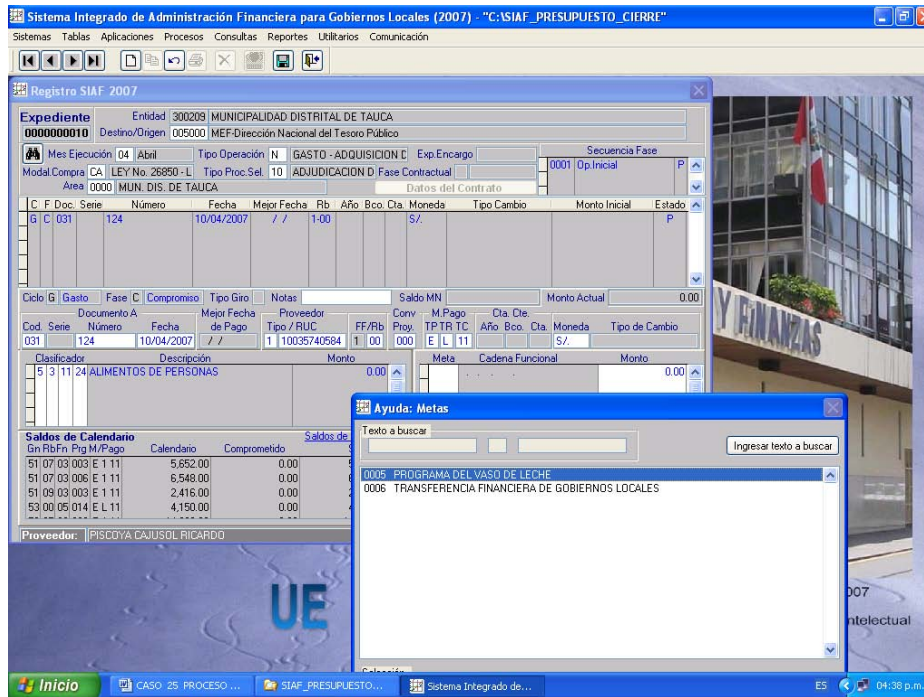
Sistema Integrado de Administración Financiera para Gobiernos Locales (2007) - "C:\SIAF_PRESUPUESTO_CIERRE"

Sistemas Tablas Aplicaciones Procesos Consultas Reportes Utilitarios Comunicación

Registro SIAF 2007

Expediente 0000000010 Entidad 300209 MUNICIPALIDAD DISTRITAL DE TAUCA
Destino/Origen 005000 MEF-Dirección Nacional del Tesoro Público

Mes Ejecución 04 Abril Tipo Operación N GASTO - ADQUISICION C Exp.Encargo
Modal.Compra CA LEY No. 26850 - L Tipo Proc.Sel. 10 ADJUDICACION D Fase Contractual
Area 0000 MUN. DIS. DE TAUCA Datos del Contrato

Secuencia Fase
0001 Op.Inicial P

| C | F | Doc. | Serie | Número | Fecha | Mejor Fecha | Rb | Año | Bco. | Cta. | Moneda | Tipo Cambio | Monto Inicial | Estado |
|---|---|---|---|---|---|---|---|---|---|---|---|---|---|---|
| G | C | 031 | | 124 | 10/04/2007 | / / | 1-00 | | | | S/. | | | P |

Ciclo G Gasto Fase C Compromiso Tipo Giro Notas Saldo MN Monto Actual 0.00

Documento A: Cod. 031 Serie Número 124 Fecha 10/04/2007 Mejor Fecha de Pago / / Proveedor Tipo / RUC 1 10035740584 FF/Rb 1 00 Conv Proy. 000 M.Pago TP TR TC E L 11 Cta. Cte. Año Bco. Cta. Moneda S/. Tipo de Cambio

Clasificador Descripción Monto
5 3 11 24 ALIMENTOS DE PERSONAS 0.00

Meta Cadena Funcional Monto
0.00

Saldos de Calendario Saldos de

| Gn Rb Fn Prg M/Pago | Calendario | Comprometido |
|---|---|---|
| 51 07 03 003 E 1 11 | 5,652.00 | 0.00 |
| 51 07 03 006 E 1 11 | 6,548.00 | 0.00 |
| 51 09 03 003 E 1 11 | 2,416.00 | 0.00 |
| 53 00 05 014 E L 11 | 4,150.00 | 0.00 |

Proveedor: PISCOYA CAJUSOL RICARDO

Ayuda: Metas

Texto a buscar

Ingresar texto a buscar

0005 PROGRAMA DEL VASO DE LECHE
0006 TRANSFERENCIA FINANCIERA DE GOBIERNOS LOCALES

Selección

UE

Y FINANZAS

007
ntelectual

Inicio CASO 25 PROCESO ... SIAF_PRESUPUESTO... Sistema Integrado de... ES 04:38 p.m.